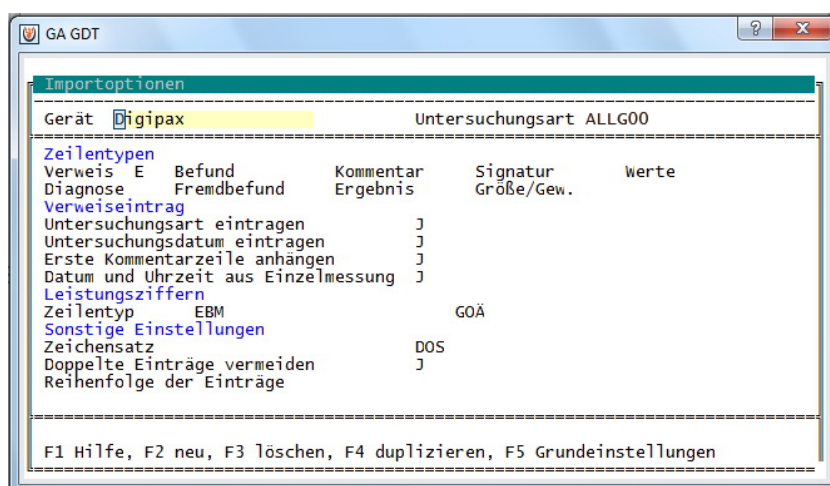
GA GDT

Importoptionen

Gerät Digipax Untersuchungsart ALLG00

Zeilentypen
Verweis E Befund Kommentar Signatur Werte
Diagnose Fremdbefund Ergebnis Größe/Gew.
Verweiseintrag
Untersuchungsart eintragen J
Untersuchungsdatum eintragen J
Erste Kommentarzeile anhängen J
Datum und Uhrzeit aus Einzelmessung J
Leistungsziffern
Zeilentyp EBM GOÄ
Sonstige Einstellungen
Zeichensatz DOS
Doppelte Einträge vermeiden J
Reihenfolge der Einträge

F1 Hilfe, F2 neu, F3 löschen, F4 duplizieren, F5 Grundeinstellungen